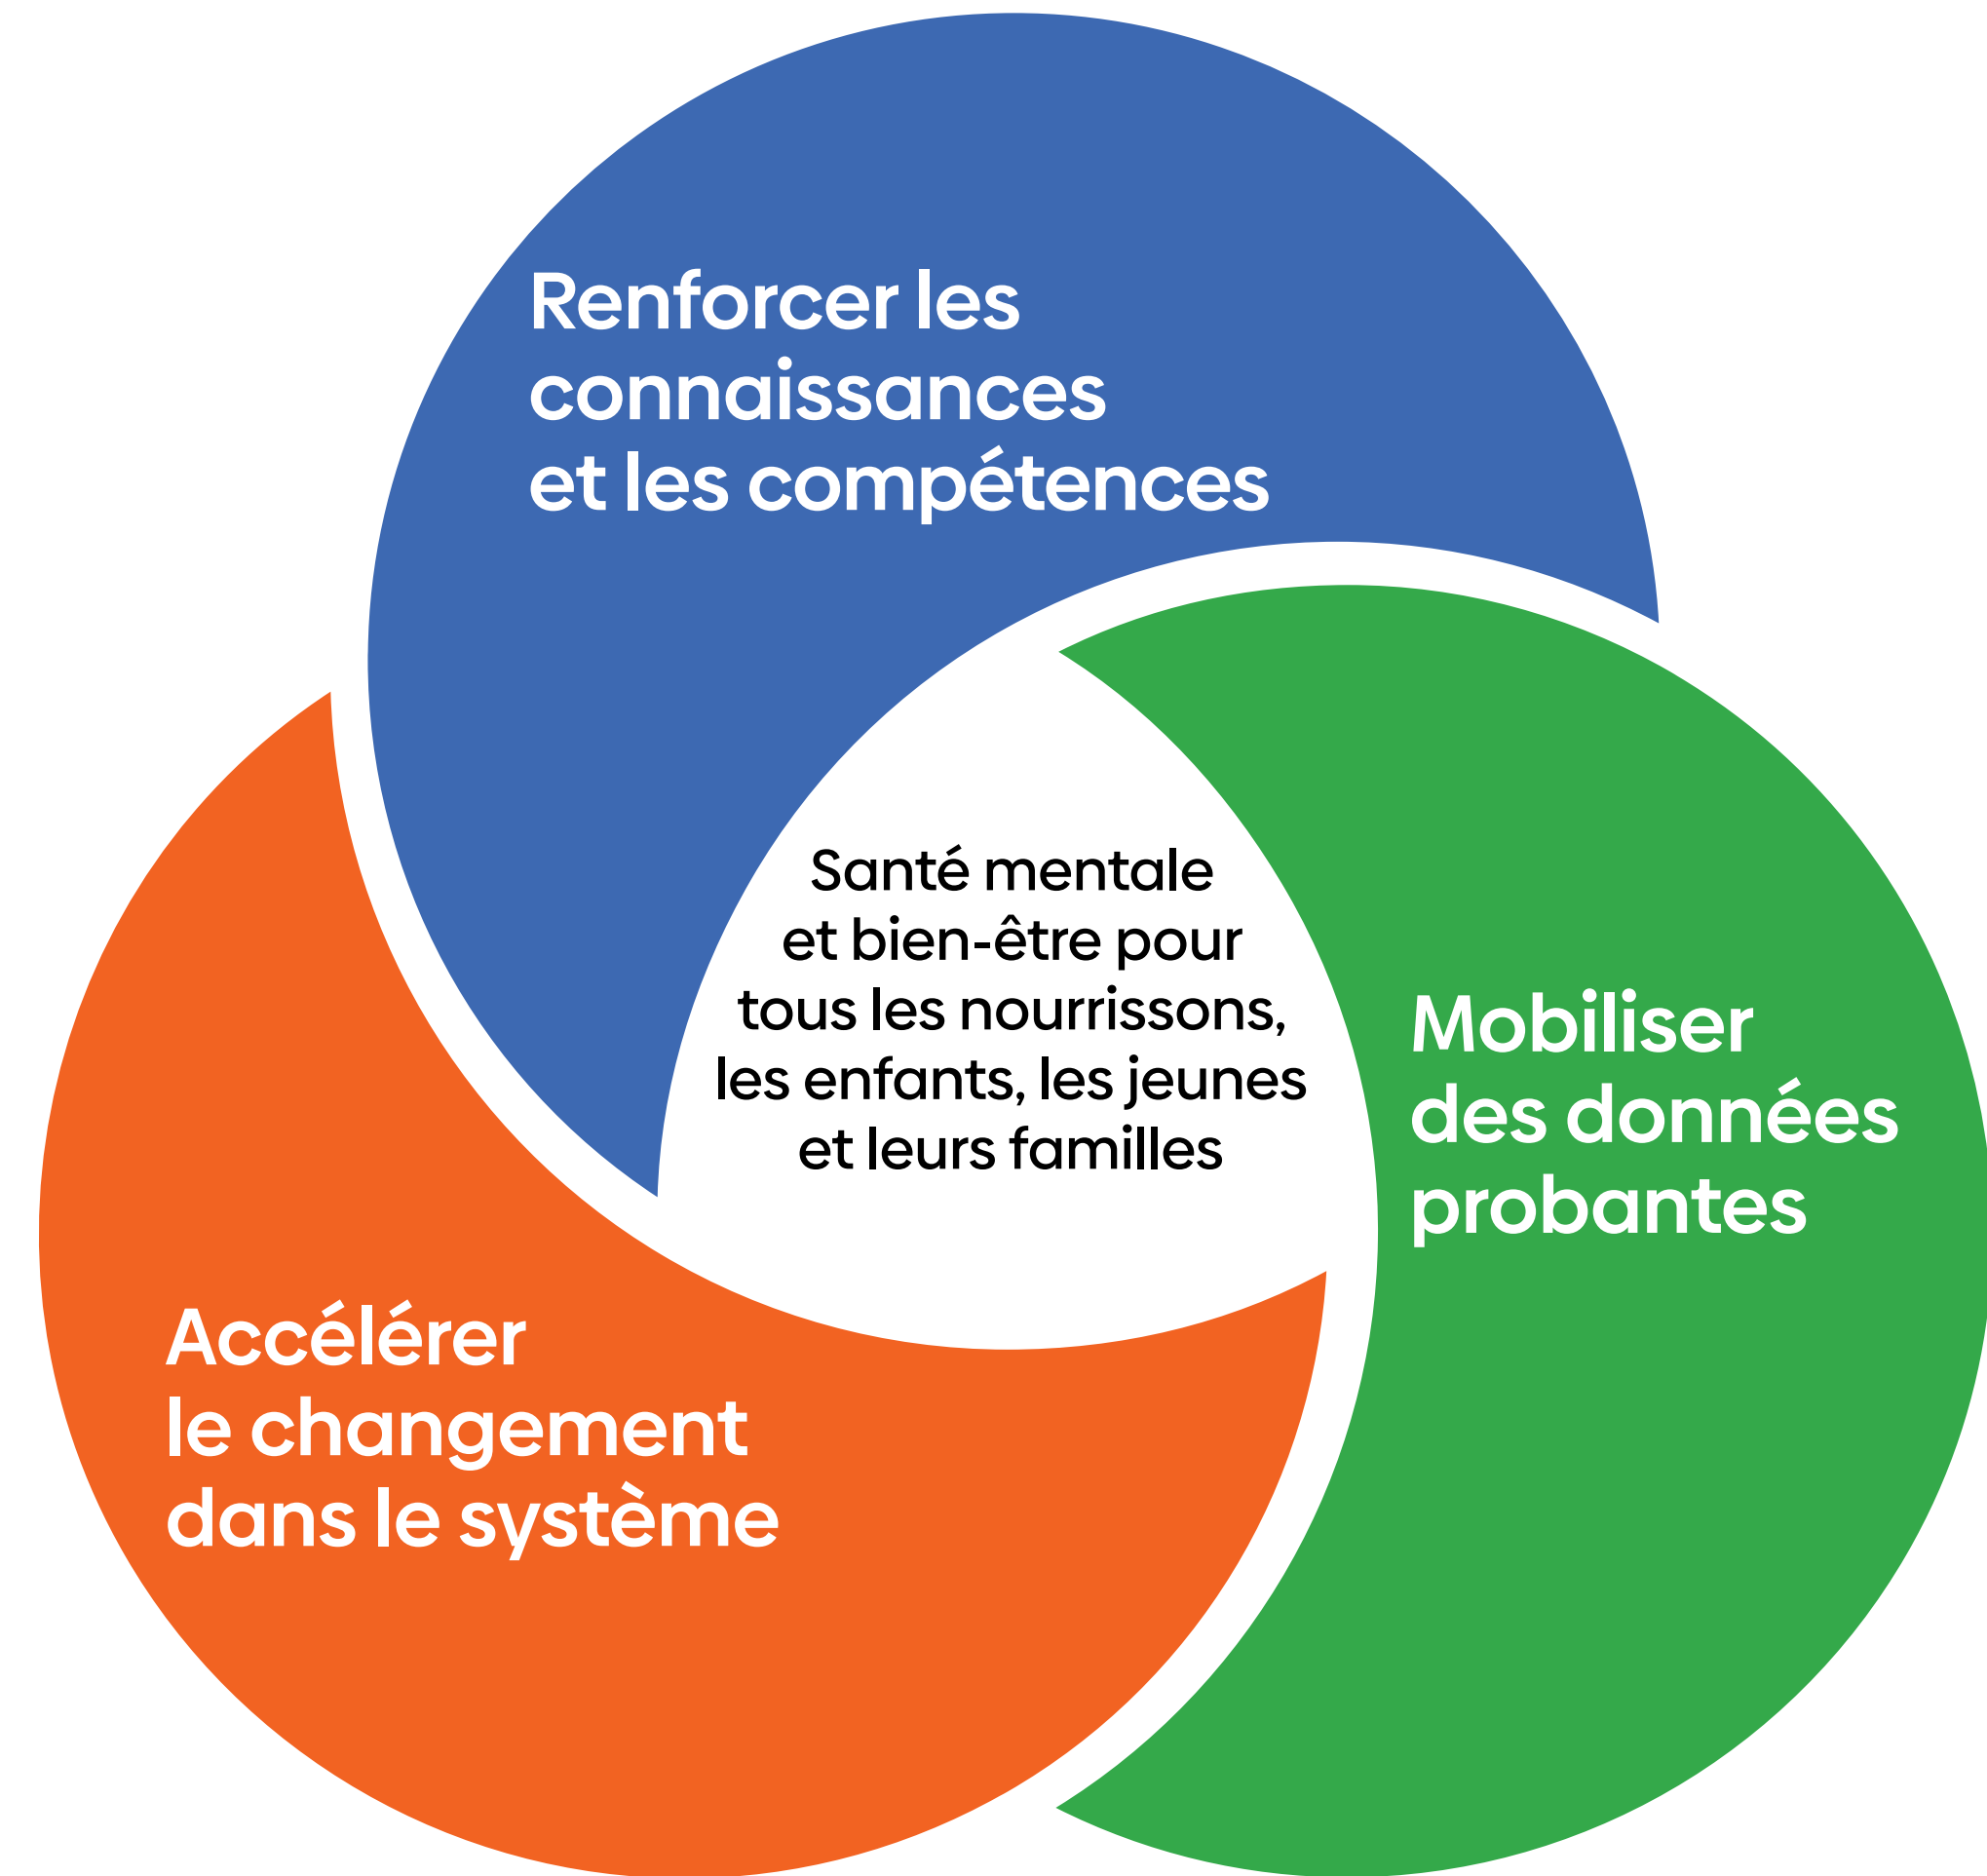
Renforcer les connaissances et les compétences

Santé mentale et bien-être pour tous les nourrissons, les enfants, les jeunes et leurs familles

Mobiliser des données probantes

Accélérer le changement dans le système